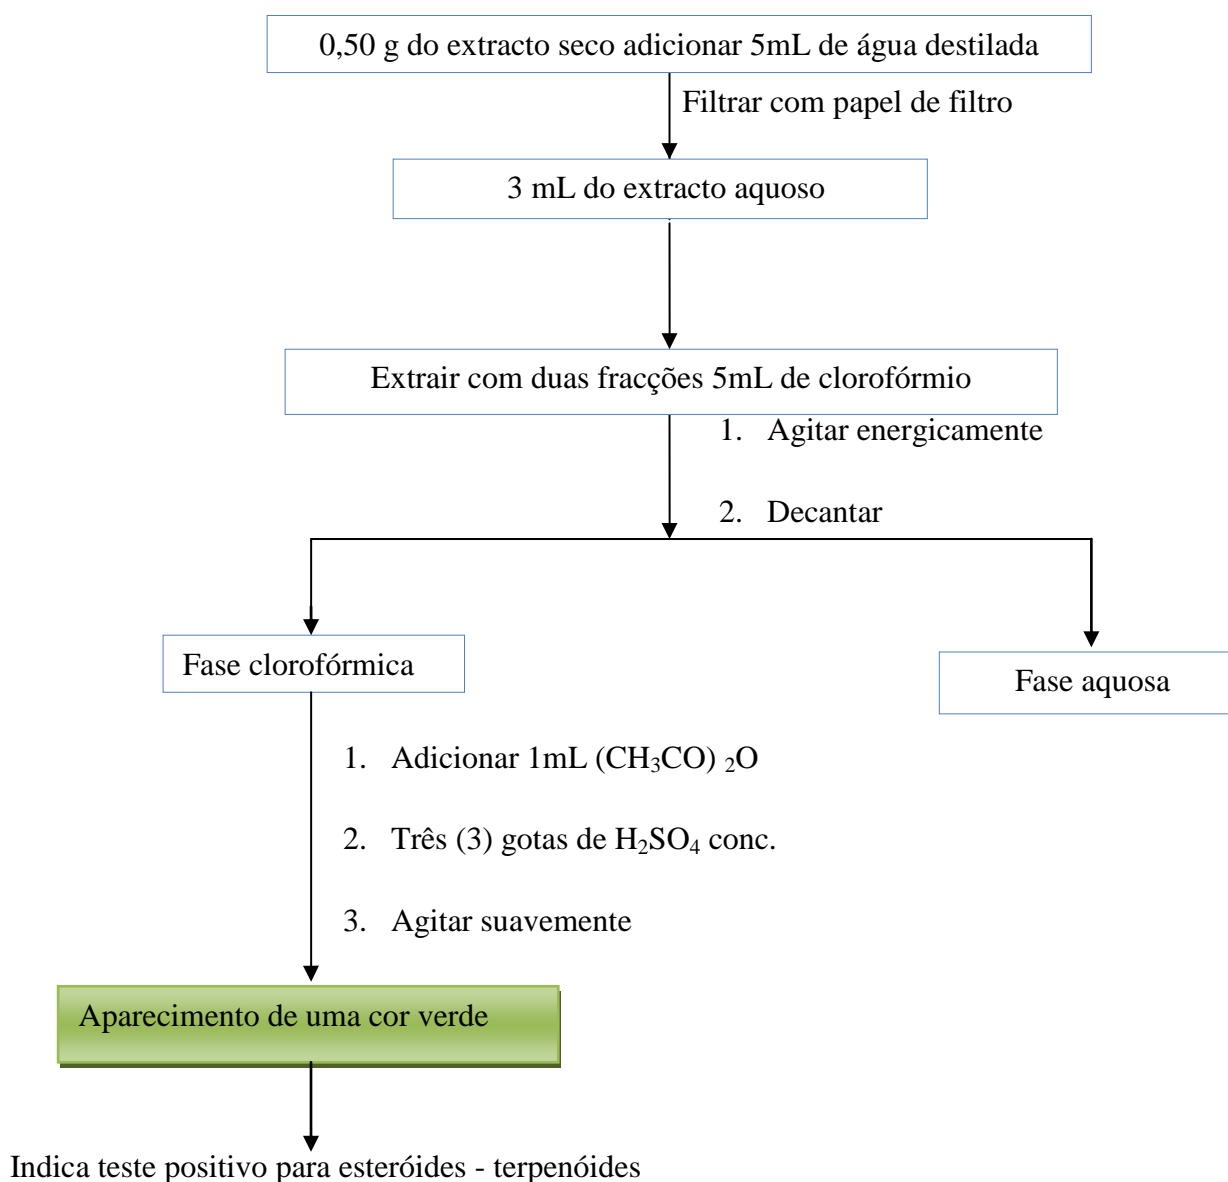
0,50 g do extracto seco adicionar 5mL de água destilada

Filtrar com papel de filtro

3 mL do extracto aquoso

Extrair com duas fracções 5mL de clorofórmio

1. Agitar energicamente

2. Decantar

Fase clorofórmica

Fase aquosa

1. Adicionar 1mL $(CH_3CO)\ _2O$

2. Três (3) gotas de $H_2SO_4$ conc.

3. Agitar suavemente

Aparecimento de uma cor verde

Indica teste positivo para esteróides - terpenóides